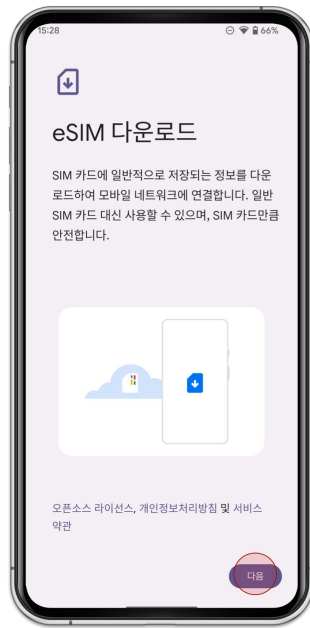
15:28 66%

eSIM 다운로드

SIM 카드에 일반적으로 저장되는 정보를 다운로드하여 모바일 네트워크에 연결합니다. 일반 SIM 카드 대신 사용할 수 있으며, SIM 카드만큼 안전합니다.

오픈소스 라이선스, 개인정보처리방침 및 서비스 약관

다음